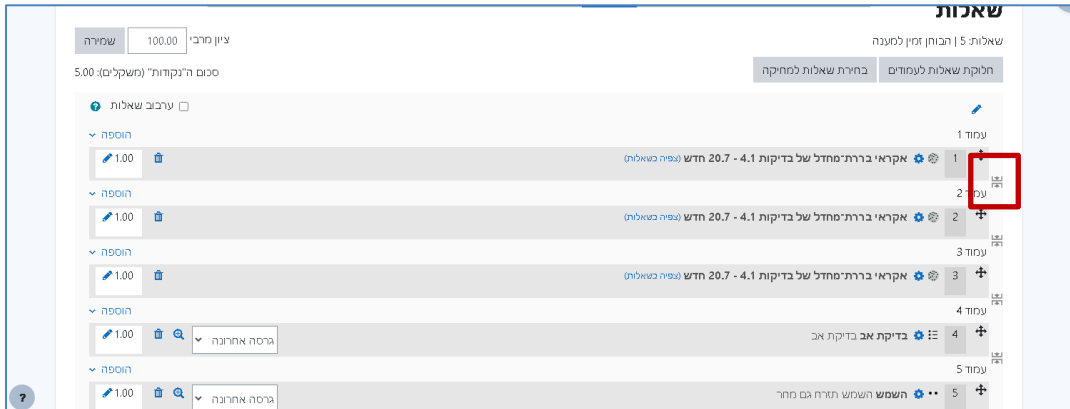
שאלות

שאלות: 5 | הבוחן זמין למענה

ציון מרבי 100.00 שמירה

חלוקת שאלות לעמודים בחירת שאלות למחיקה

סכום ה"נקודות" (משקלים): 5.00

ערבוב שאלות

עמוד 1
הוספה
1 אקראי ברירת־מחדל של בדיקות 4.1 - 20.7 חדש (צפיה בשאלות) 1.00

עמוד 2
הוספה
2 אקראי ברירת־מחדל של בדיקות 4.1 - 20.7 חדש (צפיה בשאלות) 1.00

עמוד 3
הוספה
3 אקראי ברירת־מחדל של בדיקות 4.1 - 20.7 חדש (צפיה בשאלות) 1.00

עמוד 4
הוספה
4 בדיקת אב בדיקת אב גרסה אחרונה 1.00

עמוד 5
הוספה
5 השמש השמש תזרח גם מחר גרסה אחרונה 1.00

?